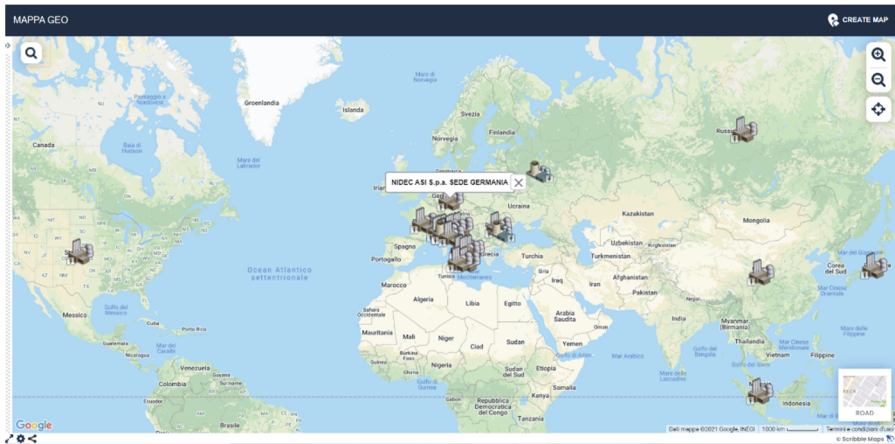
MAPPA GEO

CREATE MAP

NIDEC ASI S.p.a. SEDE GERMANIA

Groenlandia
Islanda
Canada
Baia di Hudson
Mare del Labrador
Svezia
Finlandia
Norvegia
Russia
Ucraina
Kazakistan
Mongolia
Spagna
Portogallo
Grecia
Turchia
Uzbekistan
Turkmenistan
Afghanistan
Iran
Iraq
Siria
Pakistan
India
Cina
Corea del Sud
Myanmar (Birmania)
Thailandia
Vietnam
Filippine
Indonesia
Ocean Atlantico settentrionale
Marocco
Algeria
Libia
Egitto
Arabia Saudita
Mauritania
Mali
Niger
Ciad
Sudan
Yemen
Nigeria
Etiopia
Somalia
Kenya
Tanzania
Repubblica Democratica del Congo
Messico
Golfo del Messico
Venezuela
Colombia
Mar dei Caraibi

Google
Dati mappa ©2021 Google, INEGI
1000 km
Termini e condizioni d'uso
ROAD
© Scribble Maps